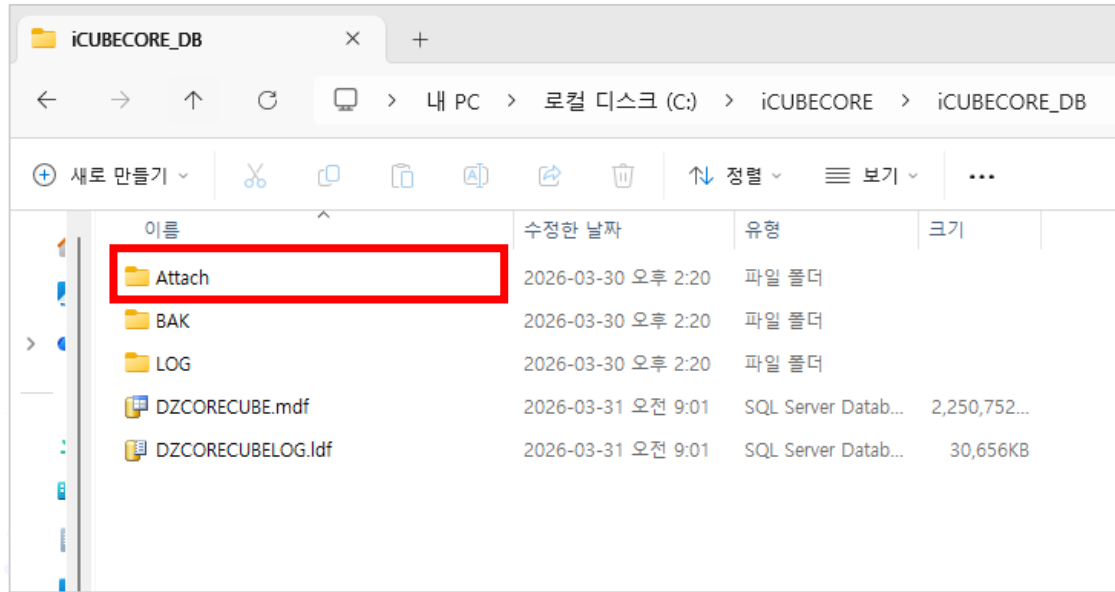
iCUBECORE_DB ×  +

← → ↑ ⟳  > 내 PC > 로컬 디스크 (C:) > iCUBECORE > iCUBECORE_DB

⊕ 새로 만들기 ⌄   ⇅ 정렬 ⌄  ≡ 보기 ⌄  ...

| 이름 | 수정한 날짜 | 유형 | 크기 |
|---|---|---|---|
| Attach | 2026-03-30 오후 2:20 | 파일 폴더 | |
| BAK | 2026-03-30 오후 2:20 | 파일 폴더 | |
| LOG | 2026-03-30 오후 2:20 | 파일 폴더 | |
| DZCORECUBE.mdf | 2026-03-31 오전 9:01 | SQL Server Datab... | 2,250,752... |
| DZCORECUBELOG.ldf | 2026-03-31 오전 9:01 | SQL Server Datab... | 30,656KB |